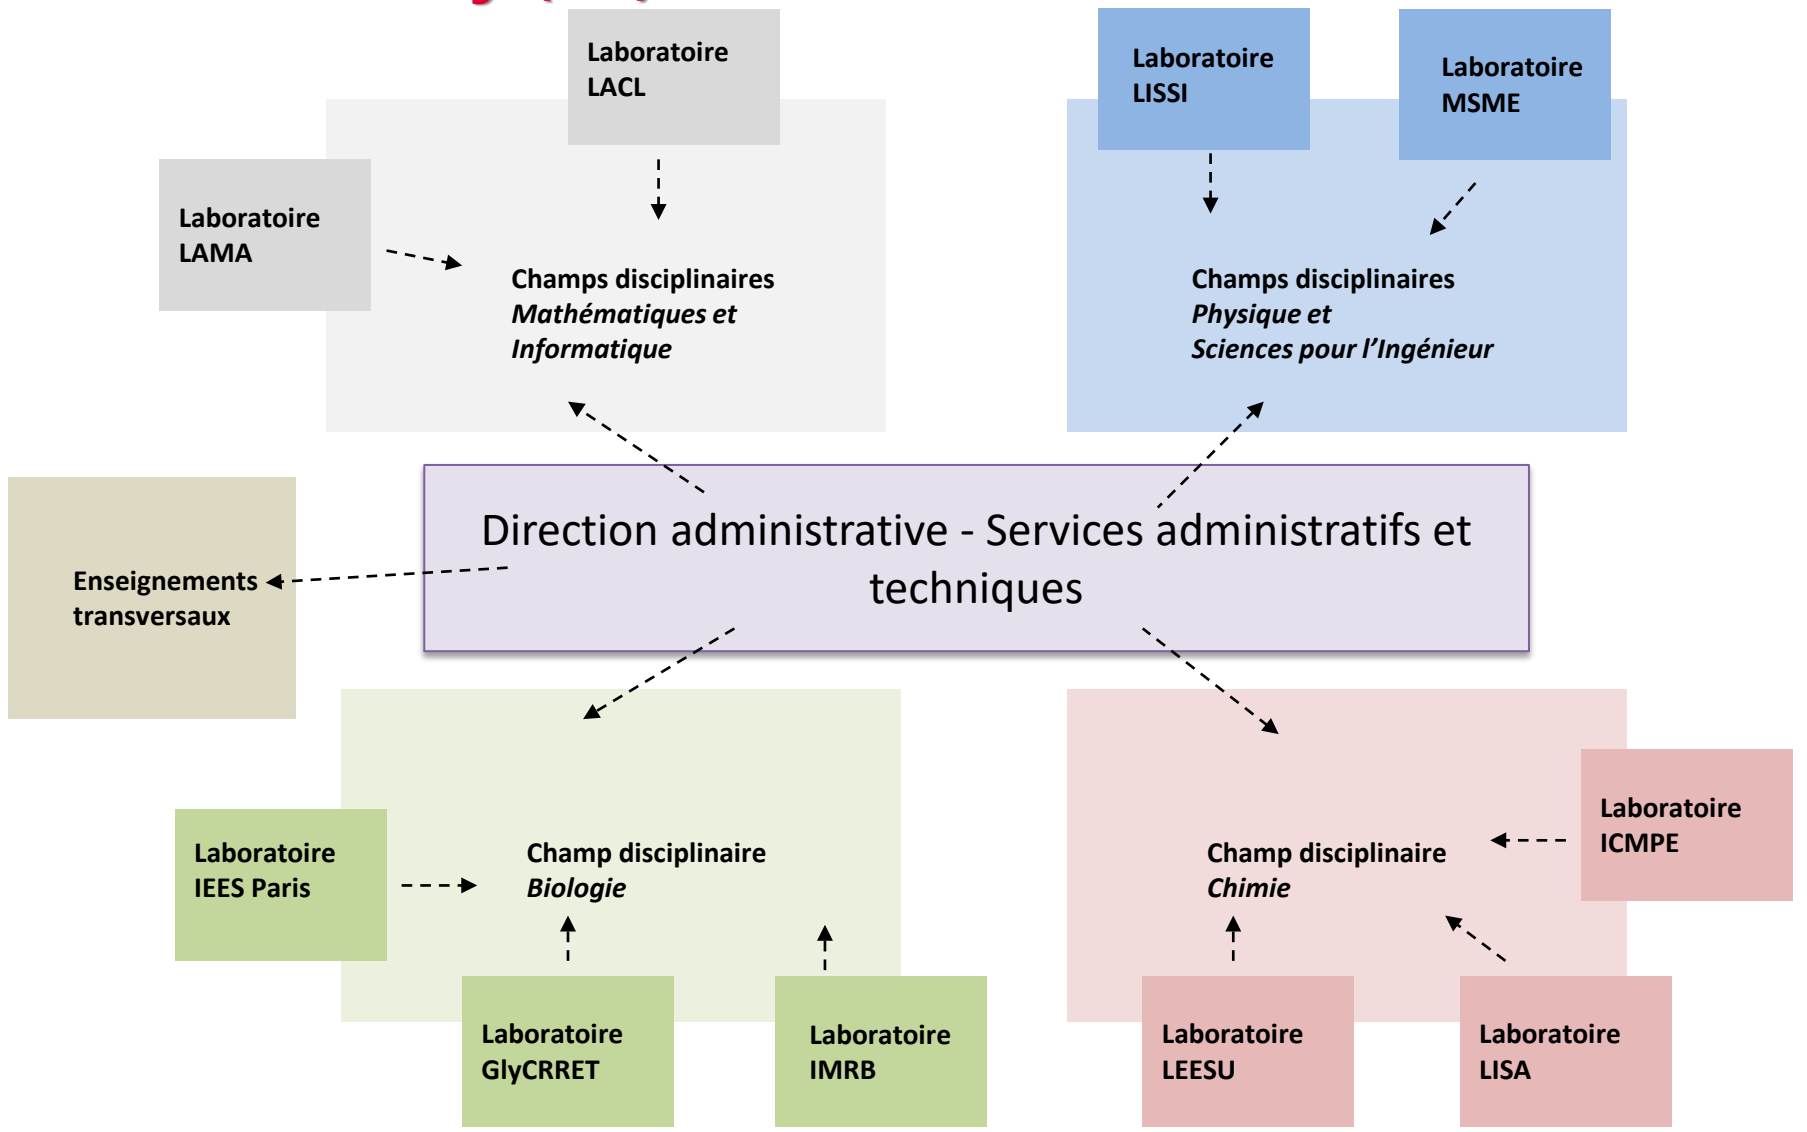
Laboratoire LACL

Laboratoire LAMA

Champs disciplinaires
*Mathématiques et Informatique*

Laboratoire LISSI

Laboratoire MSME

Champs disciplinaires
*Physique et Sciences pour l'Ingénieur*

Enseignements transversaux

Direction administrative - Services administratifs et techniques

Laboratoire IEES Paris

Champ disciplinaire
*Biologie*

Laboratoire GlyCRRET

Laboratoire IMRB

Laboratoire ICMPE

Champ disciplinaire
*Chimie*

Laboratoire LEESU

Laboratoire LISA